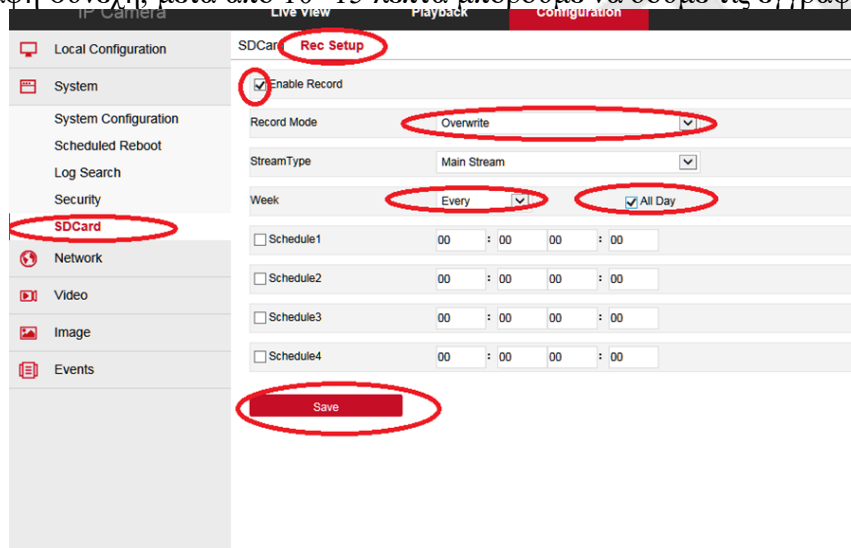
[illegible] σύνδεση, μετά από 10-15 λεπτά μπορούμε να δούμε τις εγγραφ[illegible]

IP Camera
Live View
Playback
Configuration

Local Configuration
System
System Configuration
Scheduled Reboot
Log Search
Security
SDCard
Network
Video
Image
Events

SDCard
Rec Setup

Enable Record

| Record Mode | Overwrite | |
|---|---|---|
| StreamType | Main Stream | |
| Week | Every | All Day |
| Schedule1 | 00 : 00 | 00 : 00 |
| Schedule2 | 00 : 00 | 00 : 00 |
| Schedule3 | 00 : 00 | 00 : 00 |
| Schedule4 | 00 : 00 | 00 : 00 |

Save